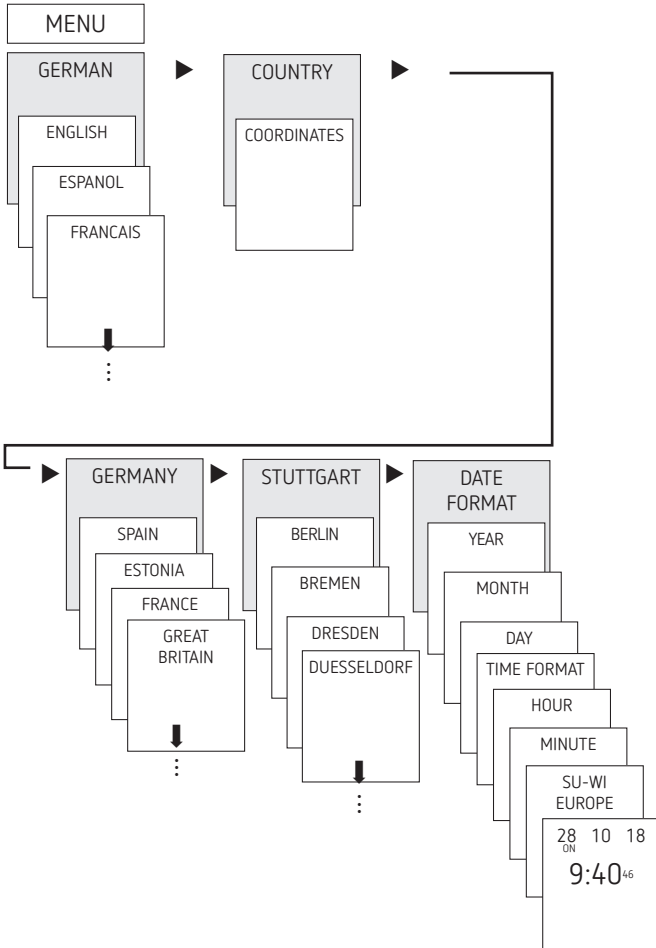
MENU

GERMAN

ENGLISH

ESPANOL

FRANCAIS

⋮

COUNTRY

COORDINATES

GERMANY

SPAIN

ESTONIA

FRANCE

GREAT BRITAIN

⋮

STUTTGART

BERLIN

BREMEN

DRESDEN

DUESSELDORF

⋮

DATE FORMAT

YEAR

MONTH

DAY

TIME FORMAT

HOUR

MINUTE

SU-WI EUROPE

28 10 18
ON
9:40 46